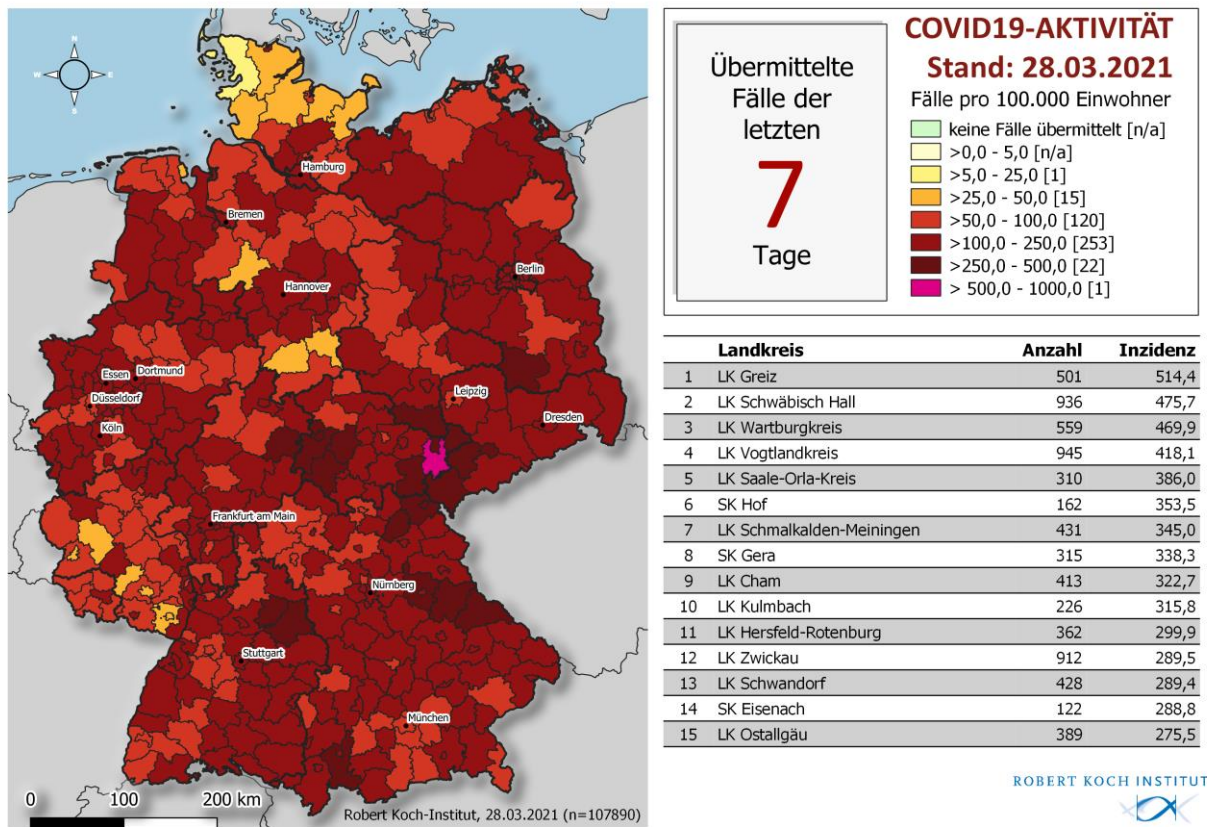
N
W E
S

Hamburg
Bremen
Berlin
Hannover
Essen
Dortmund
Düsseldorf
Leipzig
Dresden
Köln
Frankfurt am Main
Nürnberg
Stuttgart
München

0 100 200 km

Robert Koch-Institut, 28.03.2021 (n=107890)

Übermittelte Fälle der letzten
7
Tage

COVID19-AKTIVITÄT
Stand: 28.03.2021
Fälle pro 100.000 Einwohner
keine Fälle übermittelt [n/a]
>0,0 - 5,0 [n/a]
>5,0 - 25,0 [1]
>25,0 - 50,0 [15]
>50,0 - 100,0 [120]
>100,0 - 250,0 [253]
>250,0 - 500,0 [22]
> 500,0 - 1000,0 [1]

| | Landkreis | Anzahl | Inzidenz |
|---|---|---|---|
| 1 | LK Greiz | 501 | 514,4 |
| 2 | LK Schwäbisch Hall | 936 | 475,7 |
| 3 | LK Wartburgkreis | 559 | 469,9 |
| 4 | LK Vogtlandkreis | 945 | 418,1 |
| 5 | LK Saale-Orla-Kreis | 310 | 386,0 |
| 6 | SK Hof | 162 | 353,5 |
| 7 | LK Schmalkalden-Meiningen | 431 | 345,0 |
| 8 | SK Gera | 315 | 338,3 |
| 9 | LK Cham | 413 | 322,7 |
| 10 | LK Kulmbach | 226 | 315,8 |
| 11 | LK Hersfeld-Rotenburg | 362 | 299,9 |
| 12 | LK Zwickau | 912 | 289,5 |
| 13 | LK Schwandorf | 428 | 289,4 |
| 14 | SK Eisenach | 122 | 288,8 |
| 15 | LK Ostallgäu | 389 | 275,5 |

ROBERT KOCH INSTITUT